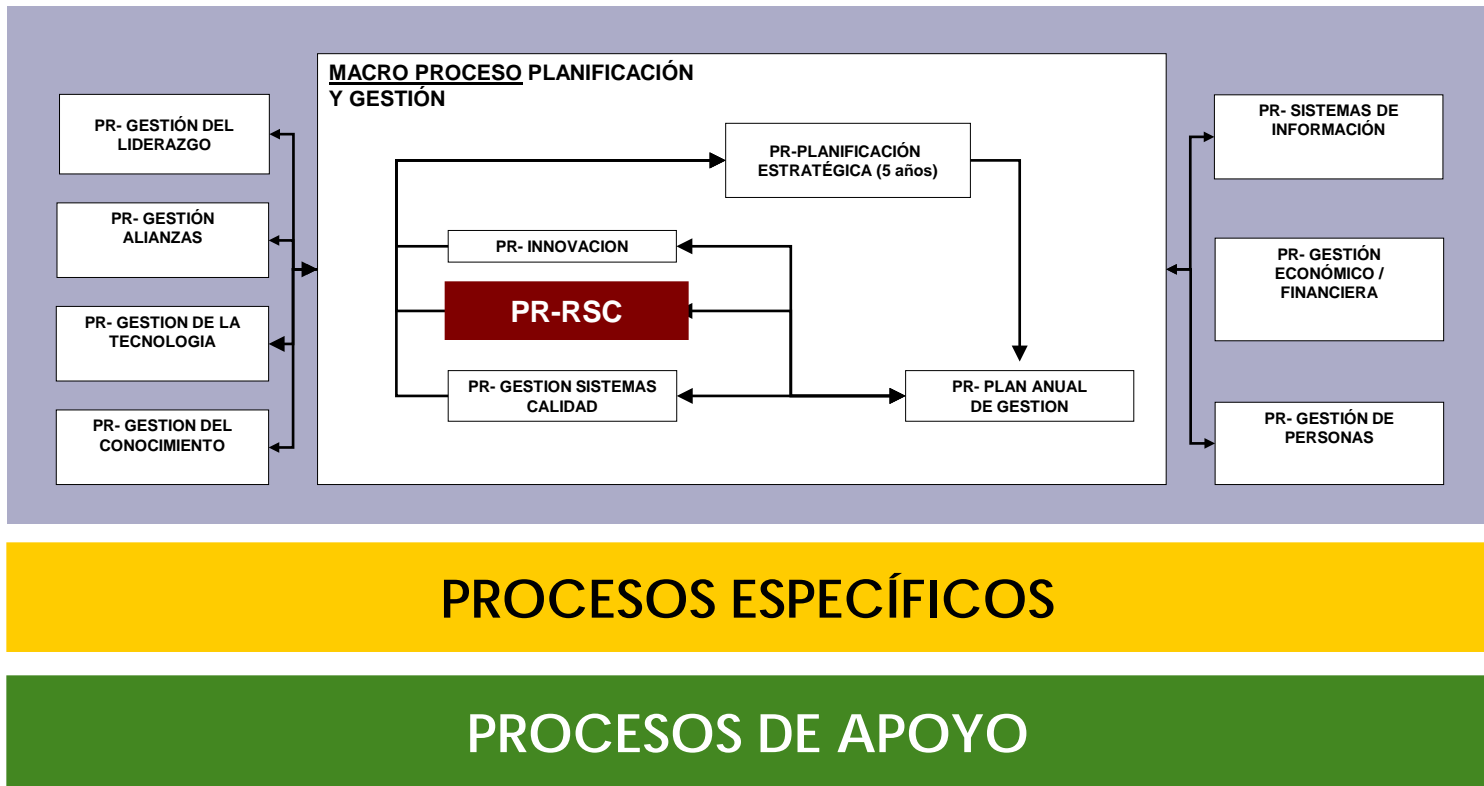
PR- GESTIÓN DEL LIDERAZGO

PR- GESTIÓN ALIANZAS

PR- GESTION DE LA TECNOLOGIA

PR- GESTION DEL CONOCIMIENTO

MACRO PROCESO PLANIFICACIÓN Y GESTIÓN

PR-PLANIFICACIÓN ESTRATÉGICA (5 años)

PR- INNOVACION

PR-RSC

PR- GESTION SISTEMAS CALIDAD

PR- PLAN ANUAL DE GESTION

PR- SISTEMAS DE INFORMACIÓN

PR- GESTIÓN ECONÓMICO / FINANCIERA

PR- GESTIÓN DE PERSONAS

PROCESOS ESPECÍFICOS

PROCESOS DE APOYO